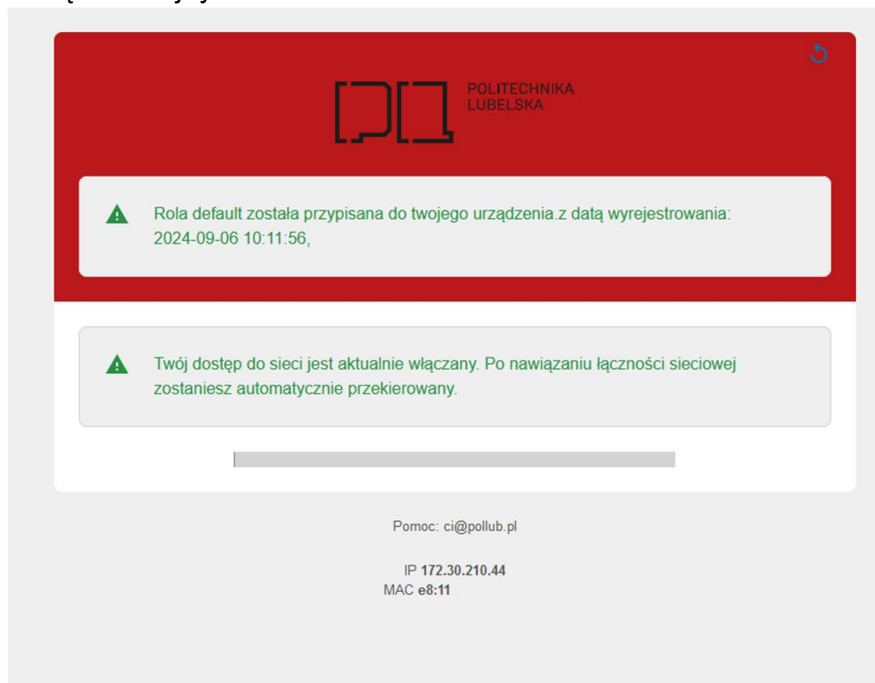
POLITECHNIKA LUBELSKA

Rola default została przypisana do twojego urządzenia.z datą wyrejestrowania: 2024-09-06 10:11:56,

Twój dostęp do sieci jest aktualnie włączany. Po nawiązaniu łączności sieciowej zostaniesz automatycznie przekierowany.

Pomoc: ci@pollub.pl

IP 172.30.210.44
MAC e8:11